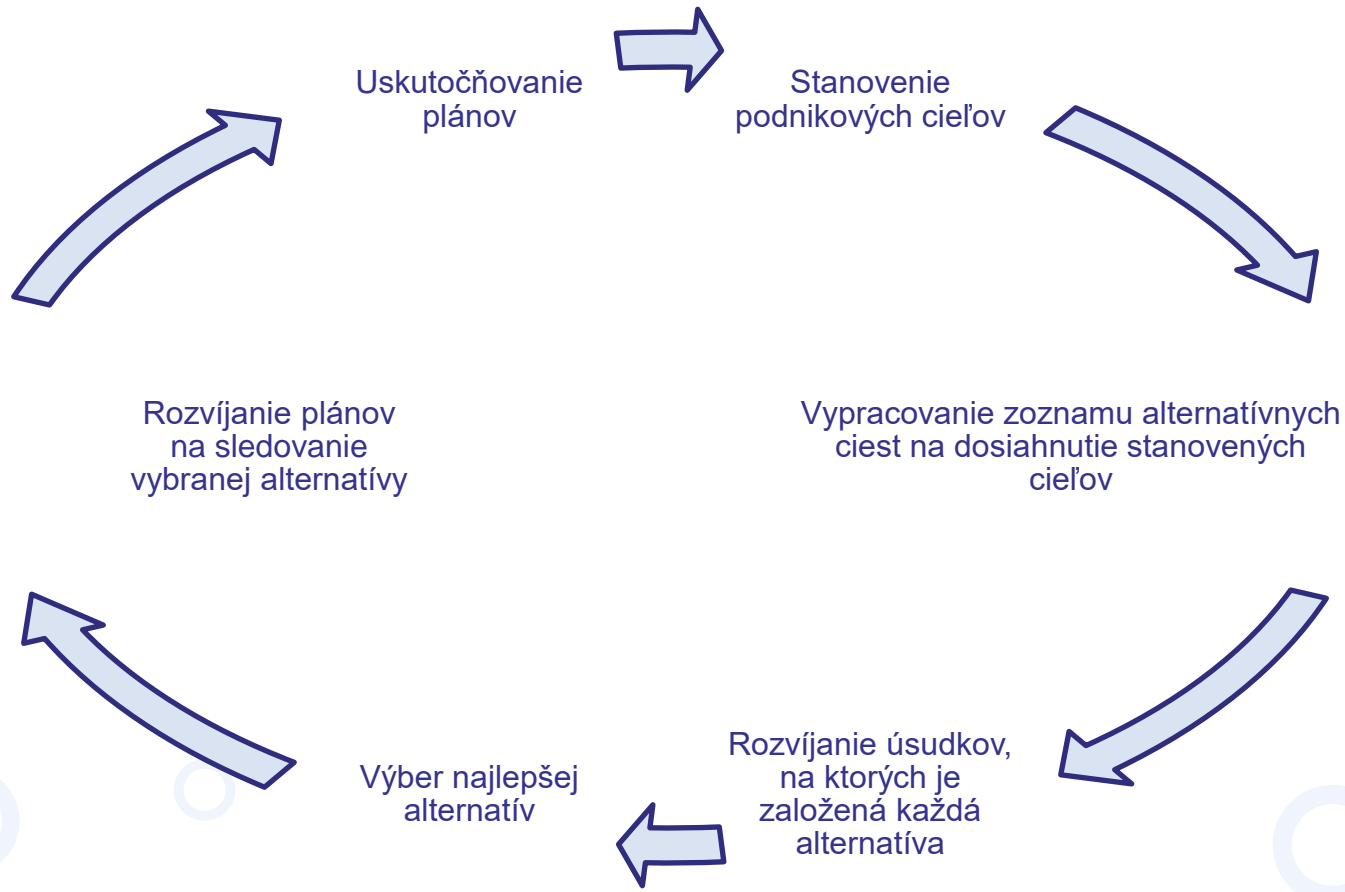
Uskutočňovanie plánov

Stanovenie podnikových cieľov

Vypracovanie zoznamu alternatívnych ciest na dosiahnutie stanovených cieľov

Rozvíjanie úsudkov, na ktorých je založená každá alternatíva

Výber najlepšej alternatív

Rozvíjanie plánov na sledovanie vybranej alternatívy